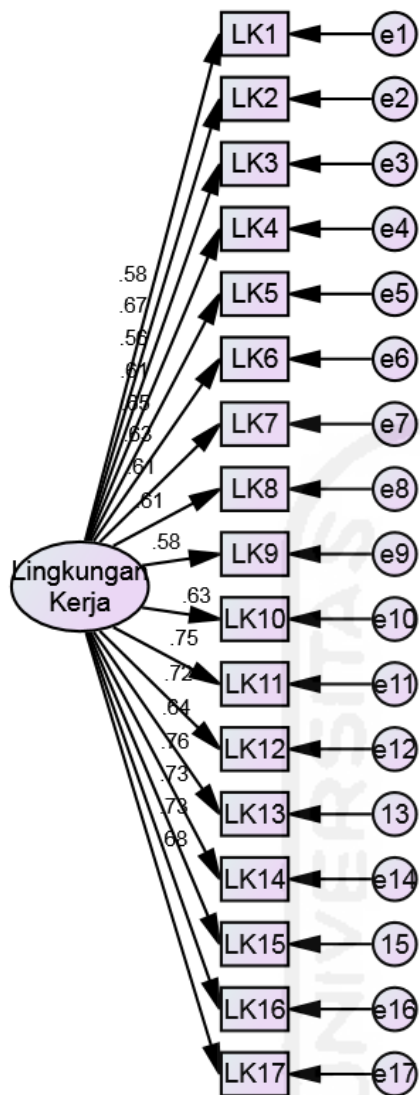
LK1 e1
LK2 e2
LK3 e3
LK4 e4
LK5 e5
LK6 e6
LK7 e7
LK8 e8
LK9 e9
LK10 e10
LK11 e11
LK12 e12
LK13 13
LK14 e14
LK15 15
LK16 e16
LK17 e17

Lingkungan Kerja

.58
.67
.56
.61
.65
.63
.61
.61
.58
.63
.75
.72
.64
.76
.73
.73
.68